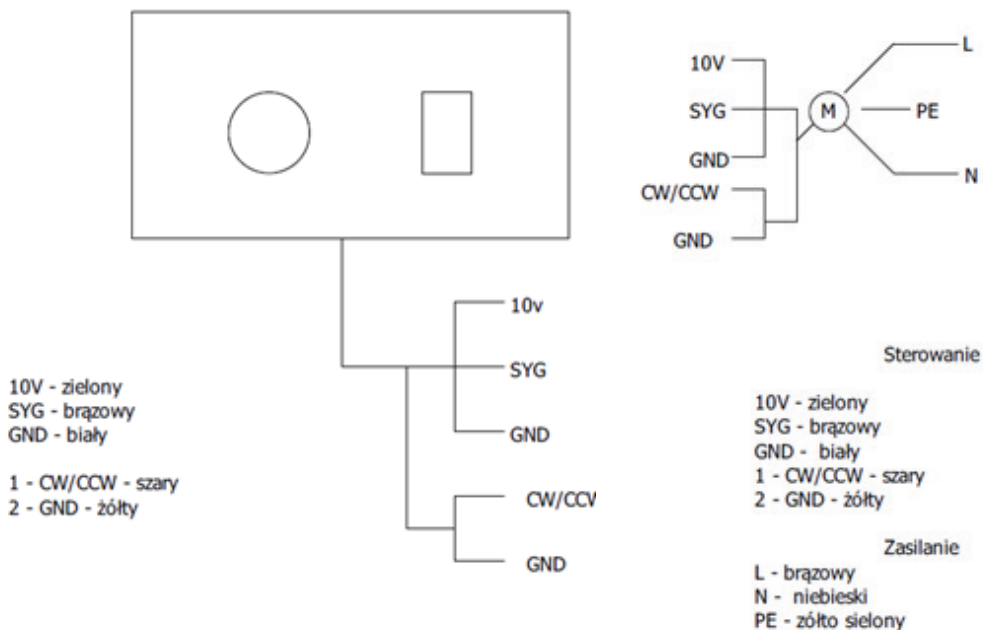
10V
SYG
GND
CW/CCW
GND
M
L
PE
N

10v
SYG
GND
CW/CCV
GND

10V - zielony
SYG - brązowy
GND - biały

1 - CW/CCW - szary
2 - GND - żółty

Sterowanie

10V - zielony
SYG - brązowy
GND - biały
1 - CW/CCW - szary
2 - GND - żółty

Zasilanie

L - brązowy
N - niebieski
PE - żółto sielony